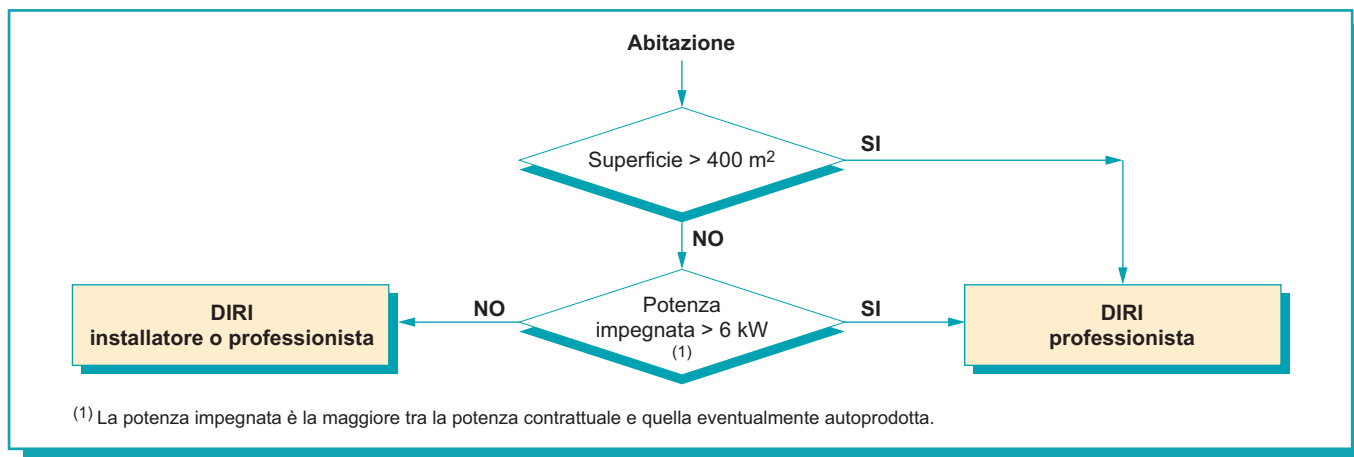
Abitazione

Superficie > 400 m$^2$

SI

NO

DIRI
installatore o professionista

NO

Potenza impegnata > 6 kW
(1)

SI

DIRI
professionista

$^{(1)}$ La potenza impegnata è la maggiore tra la potenza contrattuale e quella eventualmente autoprodotta.